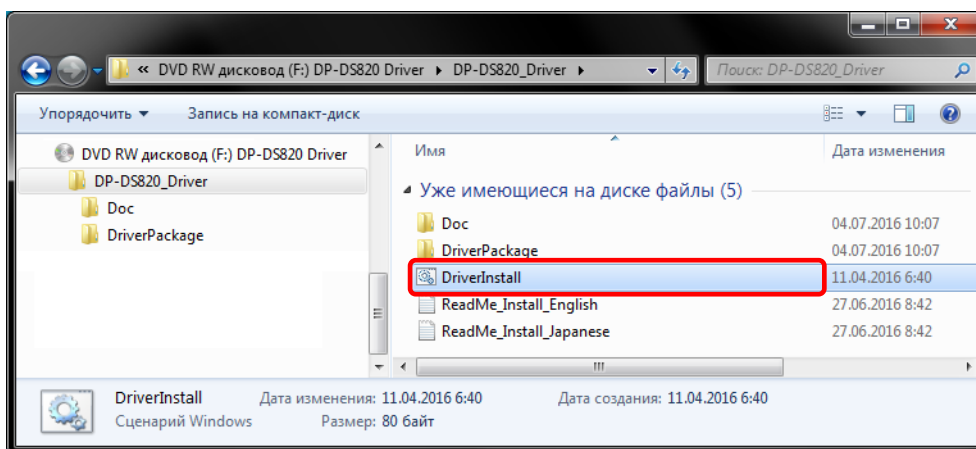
« DVD RW дисковод (F:) DP-DS820 Driver ▸ DP-DS820_Driver ▸

Поиск: DP-DS820_Driver

Упорядочить ▾ Запись на компакт-диск

DVD RW дисковод (F:) DP-DS820 Driver
DP-DS820_Driver
Doc
DriverPackage

Имя
Дата изменения

Уже имеющиеся на диске файлы (5)

| Имя | Дата изменения |
|---|---|
| Doc | 04.07.2016 10:07 |
| DriverPackage | 04.07.2016 10:07 |
| DriverInstall | 11.04.2016 6:40 |
| ReadMe_Install_English | 27.06.2016 8:42 |
| ReadMe_Install_Japanese | 27.06.2016 8:42 |

DriverInstall Дата изменения: 11.04.2016 6:40 Дата создания: 11.04.2016 6:40
Сценарий Windows Размер: 80 байт